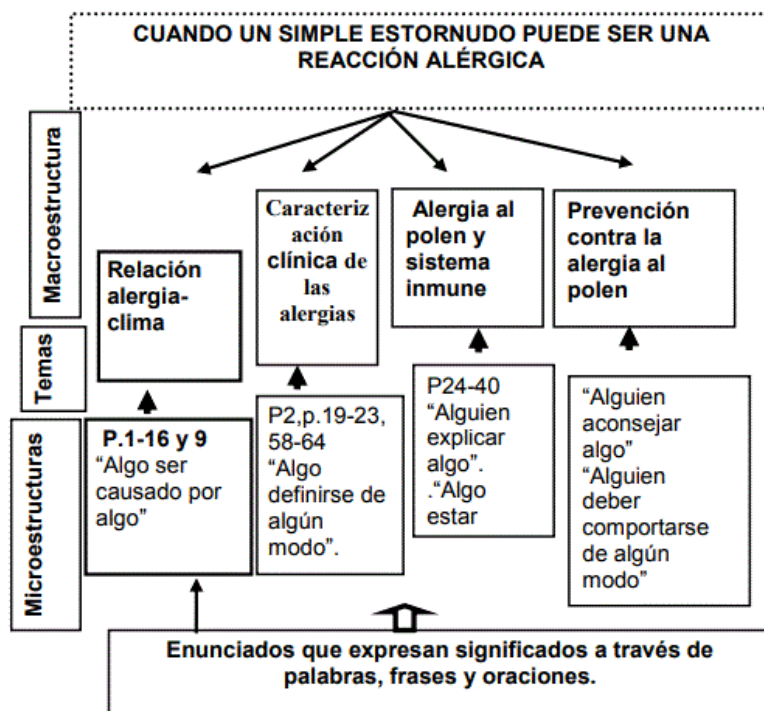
CUANDO UN SIMPLE ESTORNUDO PUEDE SER UNA REACCIÓN ALÉRGICA

Macroestructura

Temas

Microestructuras

Relación alergia-clima

Caracterización clínica de las alergias

Alergia al polen y sistema inmune

Prevención contra la alergia al polen

P.1-16 y 9
"Algo ser causado por algo"

P2,p.19-23, 58-64
"Algo definirse de algún modo".

P24-40
"Alguien explicar algo".
."Algo estar

"Alguien aconsejar algo"
"Alguien deber comportarse de algún modo"

Enunciados que expresan significados a través de palabras, frases y oraciones.